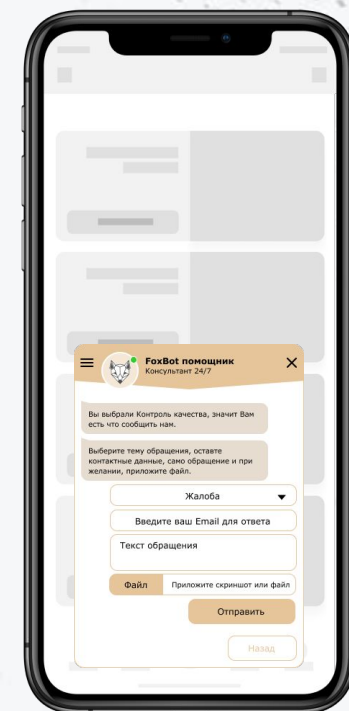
FoxBot помощник
Консультант 24/7

Вы выбрали Контроль качества, значит Вам есть что сообщить нам.

Выберите тему обращения, оставте контактные данные, само обращение и при желании, приложите файл.

Жалоба

Введите ваш Email для ответа

Текст обращения

Файл
Приложите скриншот или файл

Отправить

Назад